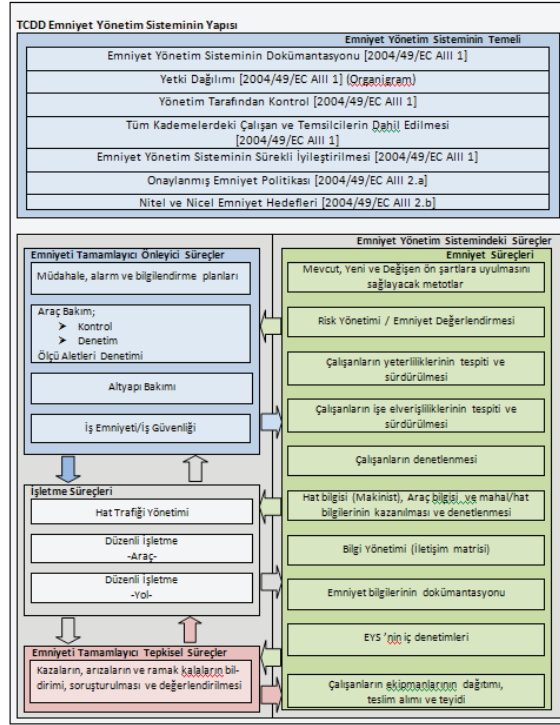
TCDD Emniyet Yönetim Sisteminin Yapısı

Emniyet Yönetim Sisteminin Temeli

Emniyet Yönetim Sisteminin Dokümantasyonu [2004/49/EC AIII 1]

Yetki Dağılımı [2004/49/EC AIII 1] (Organigram)

Yönetim Tarafından Kontrol [2004/49/EC AIII 1]

Tüm Kademelerdeki Çalışan ve Temsilcilerin Dahil Edilmesi [2004/49/EC AIII 1]

Emniyet Yönetim Sisteminin Sürekli İyileştirilmesi [2004/49/EC AIII 1]

Onaylanmış Emniyet Politikası [2004/49/EC AIII 2.a]

Nitel ve Nicel Emniyet Hedefleri [2004/49/EC AIII 2.b]

Emniyet Yönetim Sistemindeki Süreçler

Emniyeti Tamamlayıcı Önleyici Süreçler

Müdahale, alarm ve bilgilendirme planları

Araç Bakım;
➢ Kontrol
➢ Denetim
Ölçü Aletleri Denetimi

Altyapı Bakımı

İş Emniyeti/İş Güvenliği

İşletme Süreçleri

Hat Trafiği Yönetimi

Düzenli İşletme
-Araç-

Düzenli İşletme
-Yol-

Emniyeti Tamamlayıcı Tepkisel Süreçler

Kazaların, arızaların ve ramak kalaların bildirimi, soruşturulması ve değerlendirilmesi

Emniyet Süreçleri

Mevcut, Yeni ve Değişen ön şartlara uyulmasını sağlayacak metotlar

Risk Yönetimi / Emniyet Değerlendirmesi

Çalışanların yeterliliklerinin tespiti ve sürdürülmesi

Çalışanların işe elverişliliklerinin tespiti ve sürdürülmesi

Çalışanların denetlenmesi

Hat bilgisi (Makinist), Araç bilgisi ve mahal/hat bilgilerinin kazanılması ve denetlenmesi

Bilgi Yönetimi (İletişim matrisi)

Emniyet bilgilerinin dokümantasyonu

EYS 'nin iç denetimleri

Çalışanların ekipmanlarının dağıtımı, teslim alımı ve teyidi